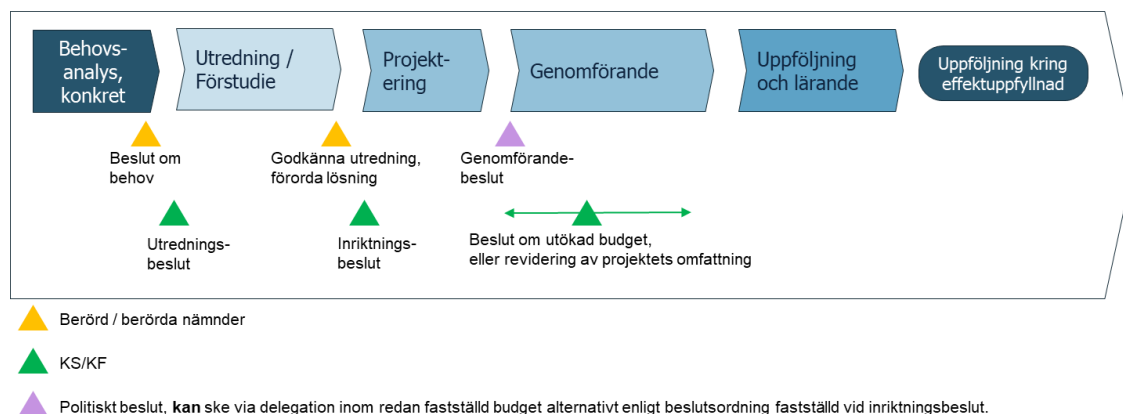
Behovs-analys, konkret

Utredning / Förstudie

Projekt-ering

Genomförande

Uppföljning och lärande

Uppföljning kring effektuppfyllnad

Beslut om behov

Godkänna utredning, förorda lösning

Genomförande-beslut

Utrednings-beslut

Inriktnings-beslut

Beslut om utökad budget, eller revidering av projektets omfattning

Berörd / berörda nämnder

KS/KF

Politiskt beslut, **kan** ske via delegation inom redan fastställd budget alternativt enligt beslutsordning fastställd vid inriktningsbeslut.